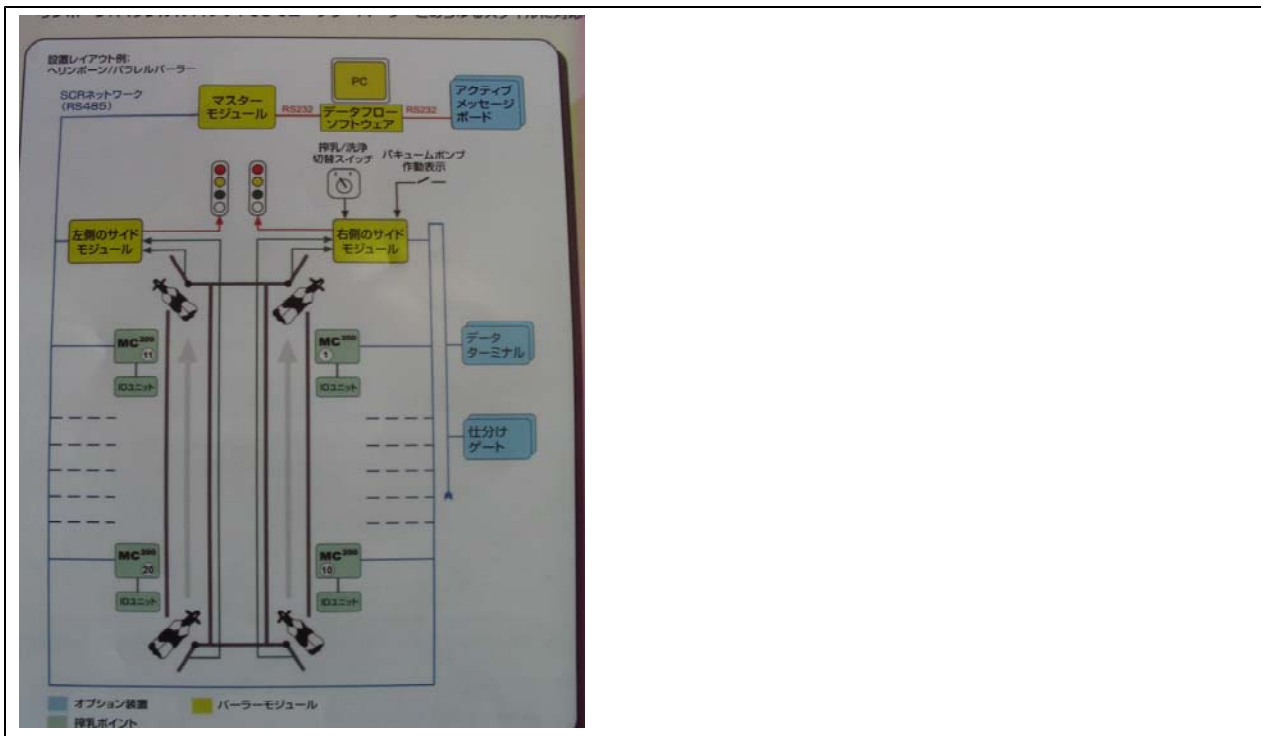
設置レイアウト例:
ヘリンボーン/パラレルパーラー

SCRネットワーク
(RS485)

マスターモジュール

RS232

PC

データフローソフトウェア

RS232

アクティブメッセージボード

搾乳/洗浄切替スイッチ

バキュームポンプ作動表示

左側のサイドモジュール

右側のサイドモジュール

MC$^{200}$
11

IDユニット

MC$^{200}$
1

IDユニット

データターミナル

仕分けゲート

MC$^{200}$
20

IDユニット

MC$^{200}$
10

IDユニット

オプション装置

バーラーモジュール

搾乳ポイント